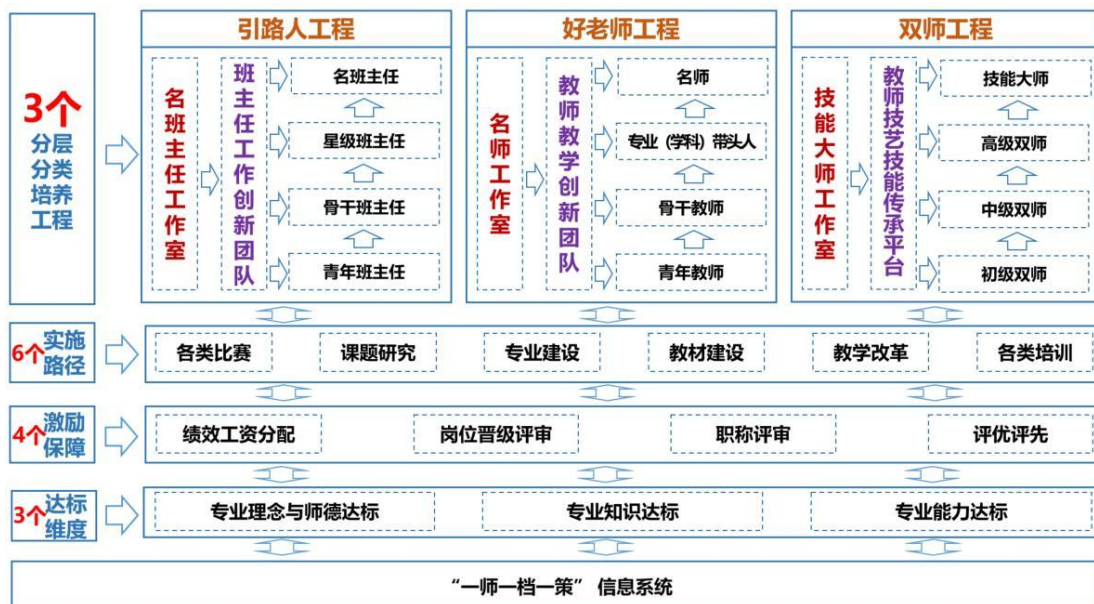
3个
分层
分类
培养
工程

引路人工程

名班主任工作室

班主任工作创新团队

名班主任

星级班主任

骨干班主任

青年班主任

好老师工程

名师工作室

教师教学创新团队

名师

专业（学科）带头人

骨干教师

青年教师

双师工程

技能大师工作室

教师技艺技能传承平台

技能大师

高级双师

中级双师

初级双师

6个实施路径

各类比赛

课题研究

专业建设

教材建设

教学改革

各类培训

4个激励保障

绩效工资分配

岗位晋级评审

职称评审

评优评先

3个达标维度

专业理念与师德达标

专业知识达标

专业能力达标

“一师一档一策”信息系统